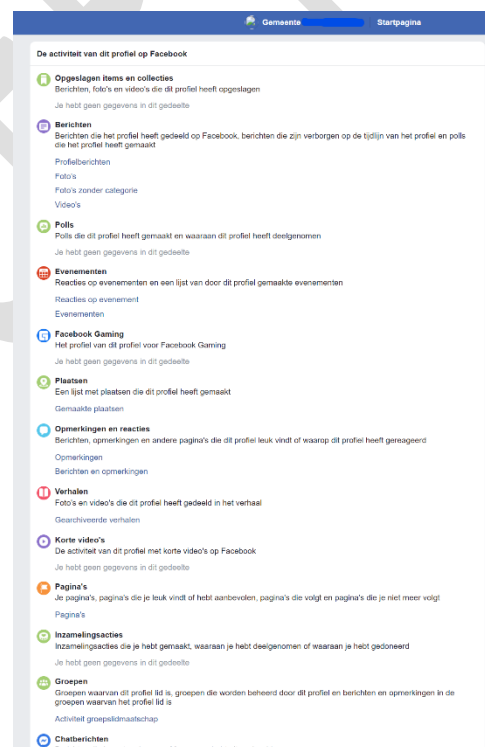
Gemeente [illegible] Startpagina

De activiteit van dit profiel op Facebook

Opgeslagen items en collecties
Berichten, foto's en video's die dit profiel heeft opgeslagen

Je hebt geen gegevens in dit gedeelte

Berichten
Berichten die het profiel heeft gedeeld op Facebook, berichten die zijn verborgen op de tijdlijn van het profiel en polls die het profiel heeft gemaakt

Profielberichten
Foto's
Foto's zonder categorie
Video's

Polls
Polls die dit profiel heeft gemaakt en waaraan dit profiel heeft deelgenomen

Je hebt geen gegevens in dit gedeelte

Evenementen
Reacties op evenementen en een lijst van door dit profiel gemaakte evenementen

Reacties op evenement
Evenementen

Facebook Gaming
Het profiel van dit profiel voor Facebook Gaming

Je hebt geen gegevens in dit gedeelte

Plaatsen
Een lijst met plaatsen die dit profiel heeft gemaakt

Gemaakte plaatsen

Opmerkingen en reacties
Berichten, opmerkingen en andere pagina's die dit profiel leuk vindt of waarop dit profiel heeft gereageerd

Opmerkingen
Berichten en opmerkingen

Verhalen
Foto's en video's die dit profiel heeft gedeeld in het verhaal

Gearchiveerde verhalen

Korte video's
De activiteit van dit profiel met korte video's op Facebook

Je hebt geen gegevens in dit gedeelte

Pagina's
Je pagina's, pagina's die je leuk vindt of hebt aanbevolen, pagina's die je volgt en pagina's die je niet meer volgt

Pagina's

Inzamelingsacties
Inzamelingsacties die je hebt gemaakt, waaraan je hebt deelgenomen of waaraan je hebt gedoneerd

Je hebt geen gegevens in dit gedeelte

Groepen
Groepen waarvan dit profiel lid is, groepen die worden beheerd door dit profiel en berichten en opmerkingen in de groepen waarvan het profiel lid is

Activiteit groepslidmaatschap

Chatberichten
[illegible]